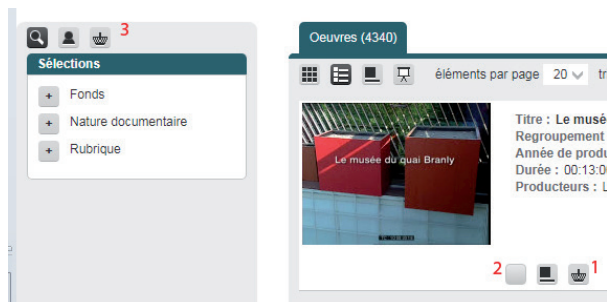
3
Sélections
+ Fonds
+ Nature documentaire
+ Rubrique

Oeuvres (4340)

éléments par page 20 tr

Le musée du quai Branly

Titre : Le musé
Regroupement
Année de produ
Durée : 00:13:0
Producteurs : L

2 1